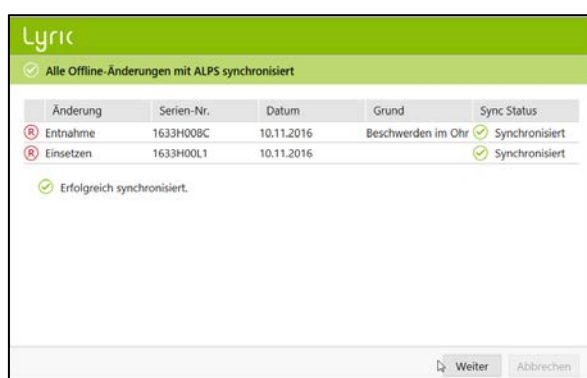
Lyric

Alle Offline-Änderungen mit ALPS synchronisiert

| Änderung | Serien-Nr. | Datum | Grund | Sync Status |
|---|---|---|---|---|
| Entnahme | 1633H008C | 10.11.2016 | Beschwerden im Ohr | Synchronisiert |
| Einsetzen | 1633H00L1 | 10.11.2016 | | Synchronisiert |

Erfolgreich synchronisiert.

Weiter Abbrechen